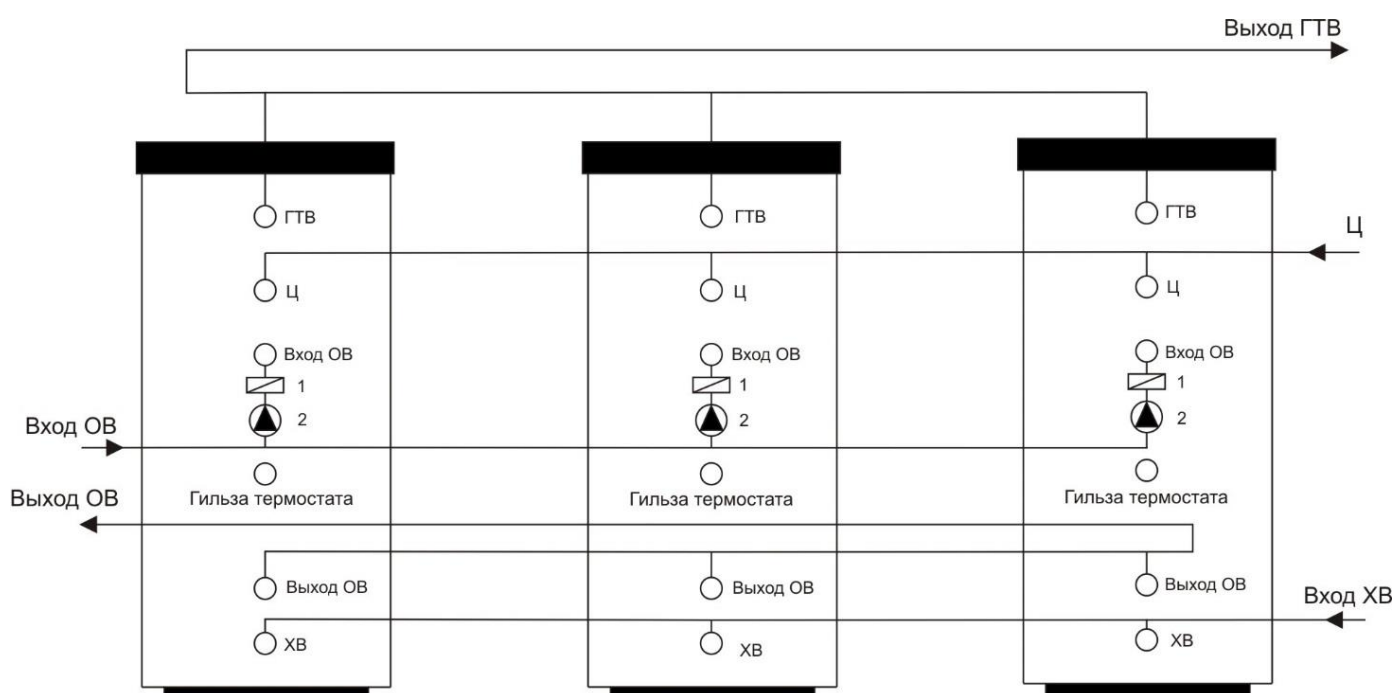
Выход ГТВ

ГТВ

Ц

Вход ОВ

1

2

Гильза термостата

Выход ОВ

ХВ

ГТВ

Ц

Вход ОВ

1

2

Гильза термостата

Выход ОВ

ХВ

ГТВ

Ц

Вход ОВ

1

2

Гильза термостата

Выход ОВ

ХВ

Ц

Вход ОВ

Выход ОВ

Вход ХВ